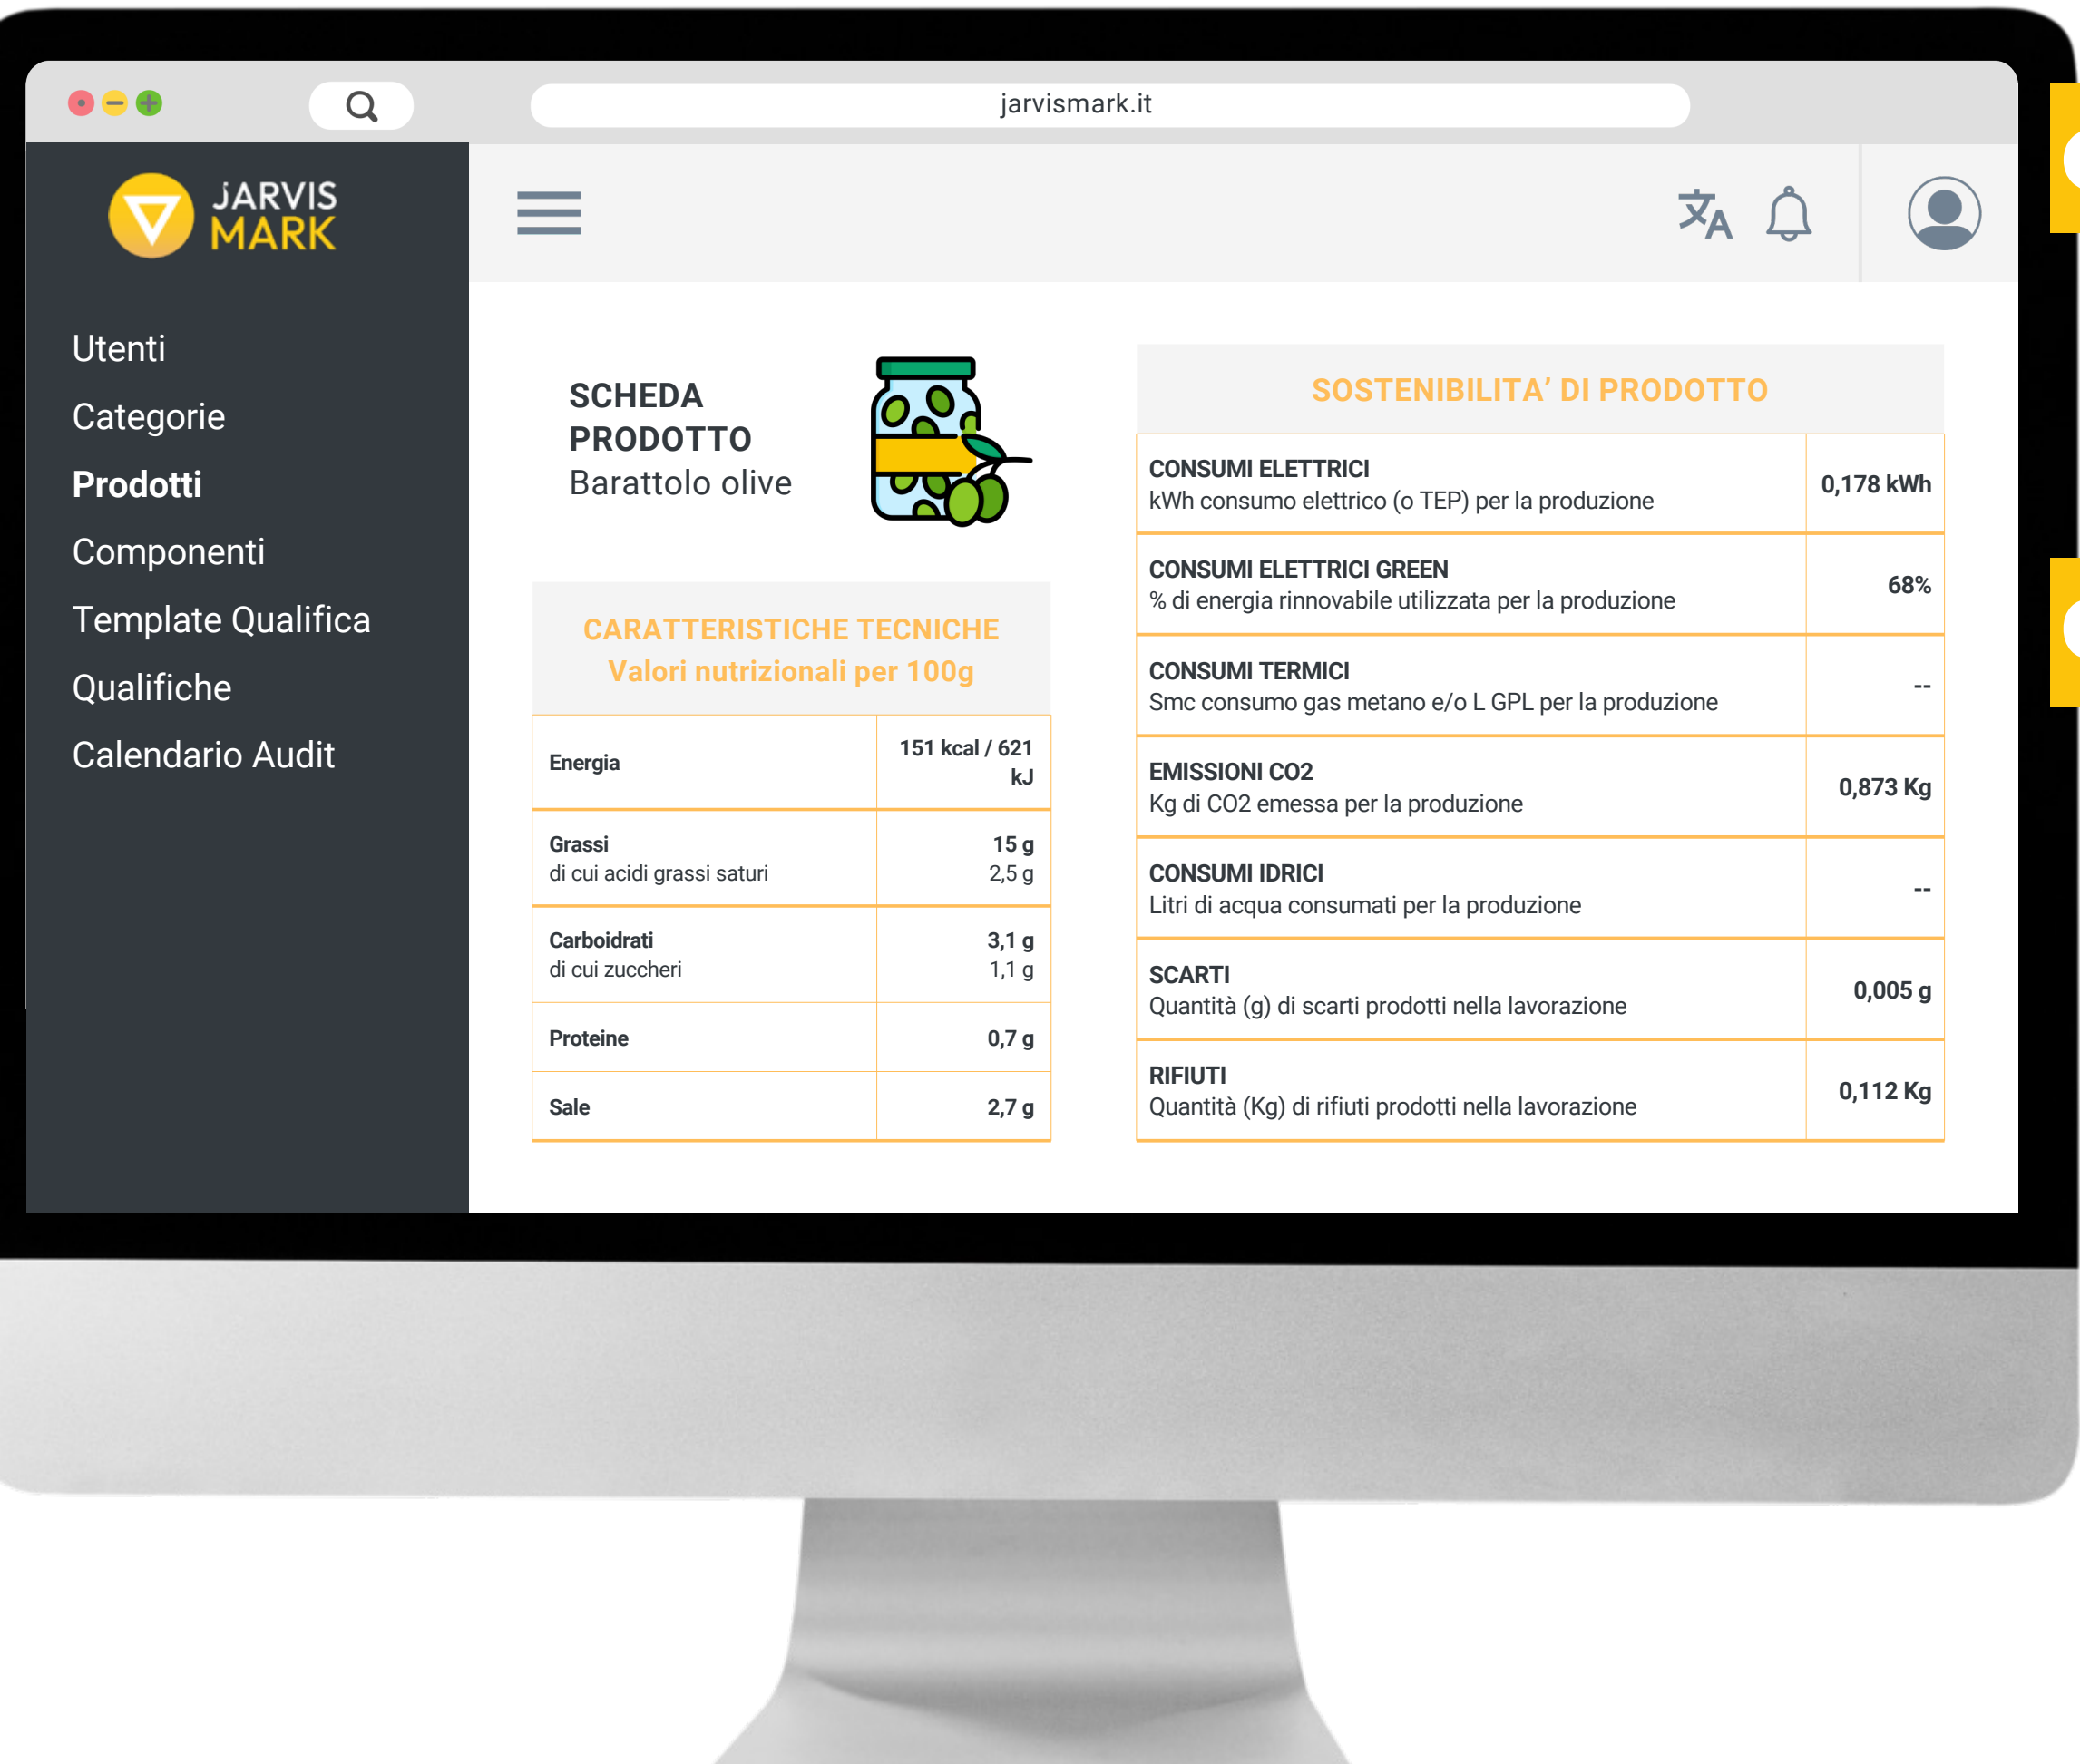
jarvismark.it

JARVIS MARK

Utenti
Categorie
Prodotti
Componenti
Template Qualifica
Qualifiche
Calendario Audit

SCHEDA PRODOTTO
Barattolo olive

CARATTERISTICHE TECNICHE
Valori nutrizionali per 100g

| | |
|---|---|
| Energia | 151 kcal / 621 kJ |
| Grassi di cui acidi grassi saturi | 15 g 2,5 g |
| Carboidrati di cui zuccheri | 3,1 g 1,1 g |
| Proteine | 0,7 g |
| Sale | 2,7 g |

SOSTENIBILITA' DI PRODOTTO

| | |
|---|---|
| CONSUMI ELETTRICI kWh consumo elettrico (o TEP) per la produzione | 0,178 kWh |
| CONSUMI ELETTRICI GREEN % di energia rinnovabile utilizzata per la produzione | 68% |
| CONSUMI TERMICI Smc consumo gas metano e/o L GPL per la produzione | -- |
| EMISSIONI CO2 Kg di CO2 emessa per la produzione | 0,873 Kg |
| CONSUMI IDRICI Litri di acqua consumati per la produzione | -- |
| SCARTI Quantità (g) di scarti prodotti nella lavorazione | 0,005 g |
| RIFIUTI Quantità (Kg) di rifiuti prodotti nella lavorazione | 0,112 Kg |